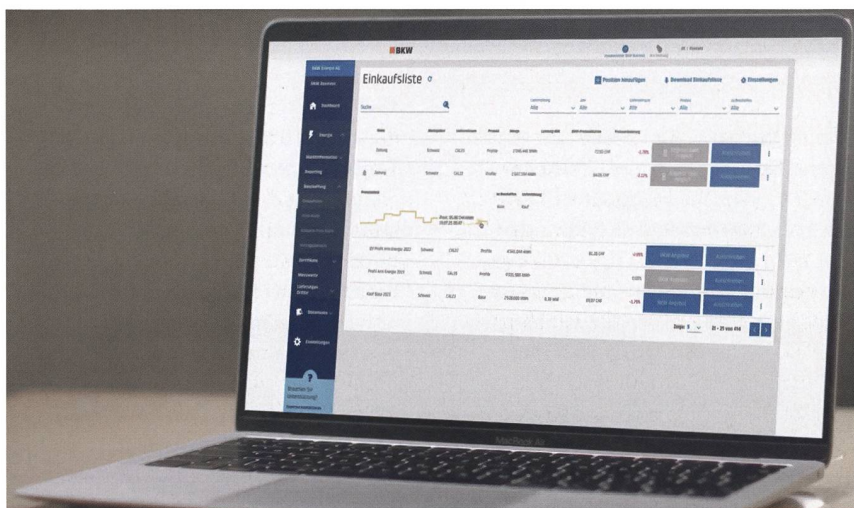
BKW

Einkaufsliste

Position hinzufügen

Download Einkaufsliste

Einstellungen

Suche

Alle

Alle

Alle

Alle

Dashboard

Energie

Beschaffung

Zertifikate

Messwerte

Einstellungen

Zeilung

Schweiz

Profile

Zeilung

Schweiz

Profile

Einkauf

Kauf

20 Profil Anschlag 2021

Schweiz

Profile

Profil Anschlag 2021

Schweiz

Profile

Kauf Base 2023

Schweiz

Base

Zeige

21 - 25 von 494

MacBook Air